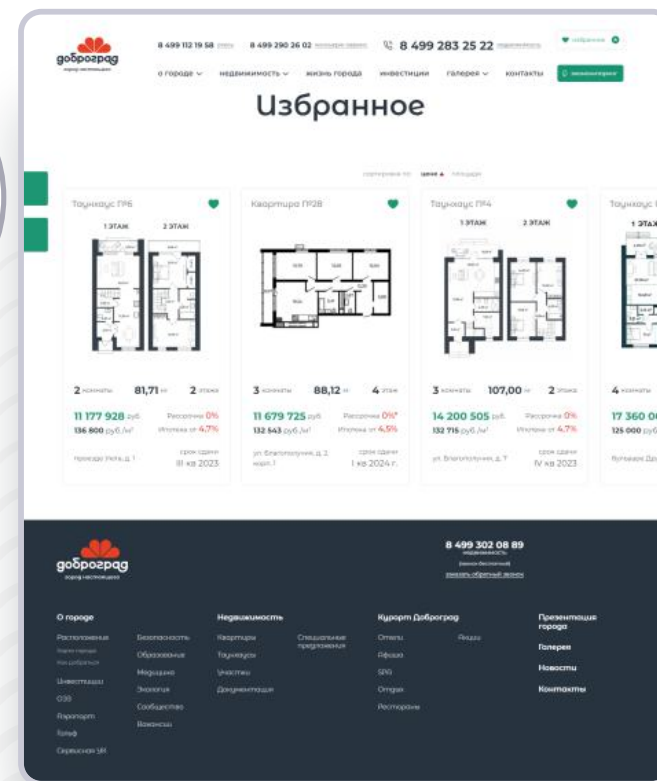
доброград
город настоящего

8 499 112 19 58 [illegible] 8 499 290 26 02 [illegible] 8 499 283 25 22 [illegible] избранное

о городе недвижимость жизнь города инвестиции галерея контакты

Избранное

сортировка по: цене площади

Таунхаус ТР6
1 ЭТАЖ 2 ЭТАЖ
2 комнаты 81,71 м² 2 этажа
11 177 928 руб. Рассрочка 0%
136 800 руб./м² Ипотека от 4,7%
проезд Уюта, д. 1 срок сдачи III кв 2023

Квартира ПР28
3 комнаты 88,12 м² 4 этаж
11 679 725 руб. Рассрочка 0%*
132 543 руб./м² Ипотека от 4,5%
ул. Благополучия, д. 2, корп. 1 срок сдачи I кв 2024 г.

Таунхаус ТР4
1 ЭТАЖ 2 ЭТАЖ
3 комнаты 107,00 м² 2 этажа
14 200 505 руб. Рассрочка 0%
132 715 руб./м² Ипотека от 4,7%
ул. Благополучия, д. 7 срок сдачи IV кв 2023

Таунхаус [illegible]
1 ЭТАЖ
4 комнаты
17 360 0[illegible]
125 000 руб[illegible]
бульвар До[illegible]

доброград
город настоящего

8 499 302 08 89
недвижимость
звонок бесплатный
заказать обратный звонок

О городе
Расположение
Карта города
Как добраться
Инвестиции
ОЭЗ
Аэропорт
Гольф
Сервисная УК
Безопасность
Образование
Медицина
Экология
Сообщество
Вакансии

Недвижимость
Квартиры
Таунхаусы
Участки
Документация
Специальные предложения

Курорт Доброград
Отель
Афиша
SPA
Отдых
Рестораны
Акции

Презентация города
Галерея
Новости
Контакты